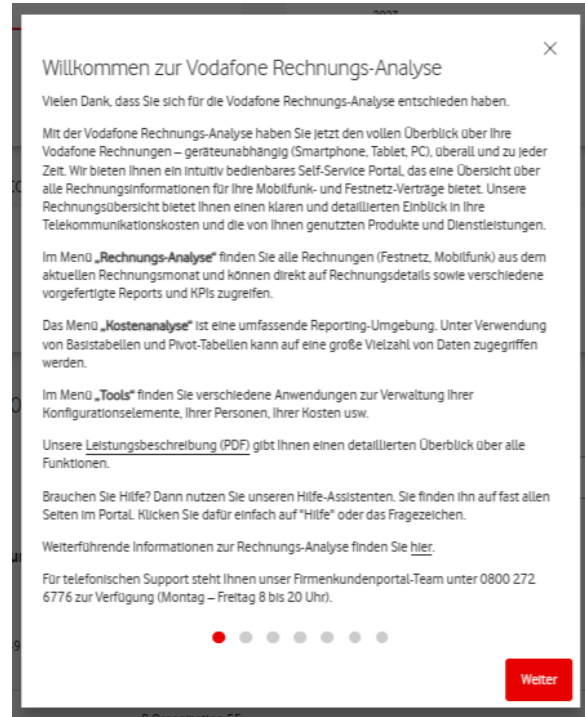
Willkommen zur Vodafone Rechnungs-Analyse

Vielen Dank, dass Sie sich für die Vodafone Rechnungs-Analyse entschieden haben.

Mit der Vodafone Rechnungs-Analyse haben Sie jetzt den vollen Überblick über Ihre Vodafone Rechnungen – geräteunabhängig (Smartphone, Tablet, PC), überall und zu jeder Zeit. Wir bieten Ihnen ein intuitiv bedienbares Self-Service Portal, das eine Übersicht über alle Rechnungsinformationen für Ihre Mobilfunk- und Festnetz-Verträge bietet. Unsere Rechnungsübersicht bietet Ihnen einen klaren und detaillierten Einblick in Ihre Telekommunikationskosten und die von Ihnen genutzten Produkte und Dienstleistungen.

Im Menü „Rechnungs-Analyse" finden Sie alle Rechnungen (Festnetz, Mobilfunk) aus dem aktuellen Rechnungsmonat und können direkt auf Rechnungsdetails sowie verschiedene vorgefertigte Reports und KPIs zugreifen.

Das Menü „Kostenanalyse" ist eine umfassende Reporting-Umgebung. Unter Verwendung von Basistabellen und Pivot-Tabellen kann auf eine große Vielzahl von Daten zugegriffen werden.

Im Menü „Tools" finden Sie verschiedene Anwendungen zur Verwaltung Ihrer Konfigurationselemente, Ihrer Personen, Ihrer Kosten usw.

Unsere Leistungsbeschreibung (PDF) gibt Ihnen einen detaillierten Überblick über alle Funktionen.

Brauchen Sie Hilfe? Dann nutzen Sie unseren Hilfe-Assistenten. Sie finden ihn auf fast allen Seiten im Portal. Klicken Sie dafür einfach auf "Hilfe" oder das Fragezeichen.

Weiterführende Informationen zur Rechnungs-Analyse finden Sie hier.

Für telefonischen Support steht Ihnen unser Firmenkundenportal-Team unter 0800 272 6776 zur Verfügung (Montag – Freitag 8 bis 20 Uhr).

Weiter